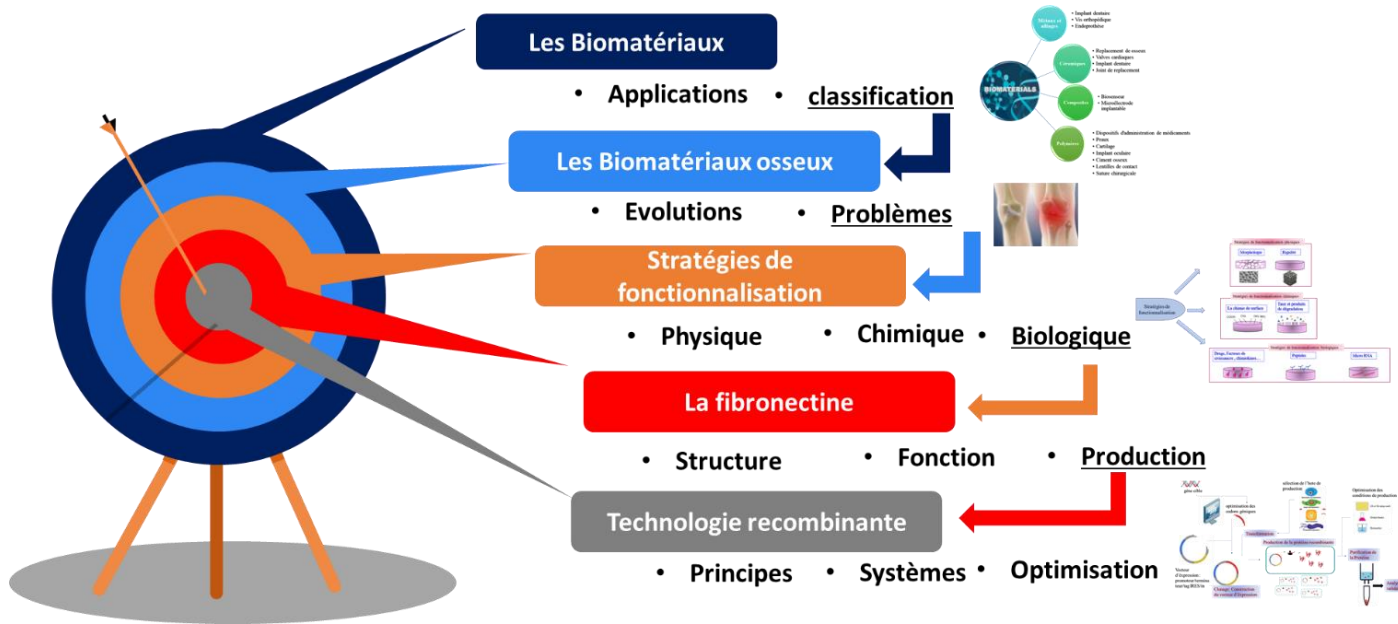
Les Biomatériaux

• Applications • classification

Métaux et alliages
• Implant dentaire
• Vis orthopédique
• Endoprothèse

Céramiques
• Replacement de osseux
• Valves cardiaques
• Implant dentaire
• Joint de replacement

BIOMATERIALS

Composites
• Biocenseur
• Microélectrode implantable

Polymères
• Dispositifs d'administration de médicaments
• Peaux
• Cartilage
• Implant oculaire
• Ciment osseux
• Lentilles de contact
• Suture chirurgicale

Les Biomatériaux osseux

• Evolutions • Problèmes

Stratégies de fonctionnalisation

• Physique • Chimique • Biologique

Stratégies de fonctionnalisation

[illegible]

La fibronectine

• Structure • Fonction • Production

Technologie recombinante

• Principes • Systèmes • Optimisation

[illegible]